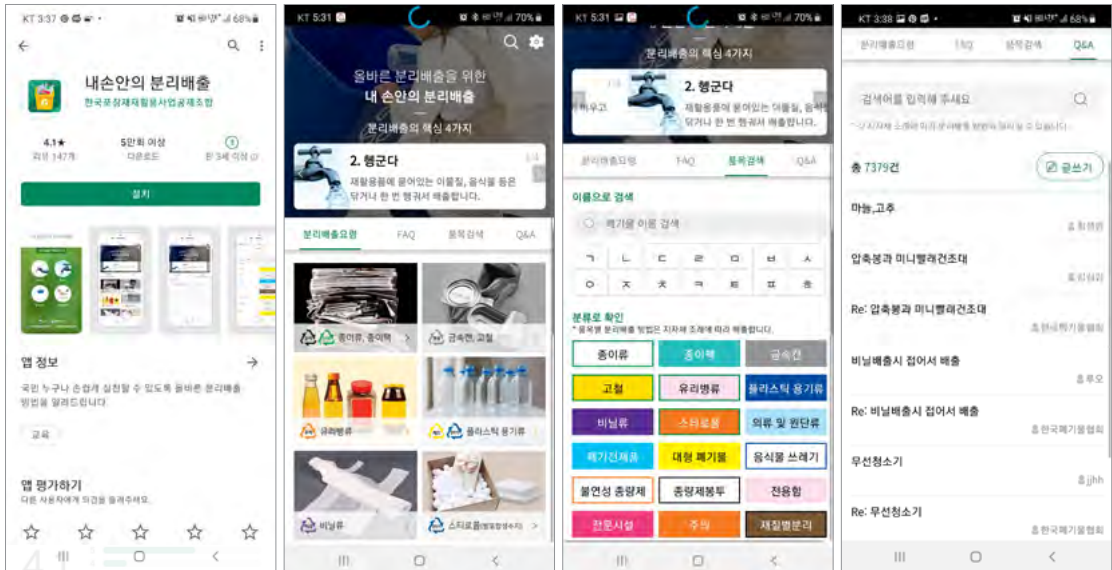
KT 3:37 ▪ ◎ ◾ •
68%
←
내손안의 분리배출
한국포장재재활용사업공제조합
4.1★
리뷰 147개
5만회 이상
다운로드
만 3세 이상
설치
앱 정보 →
국민 누구나 손쉽게 실천할 수 있도록 올바른 분리배출 방법을 알려드립니다.
교육
앱 평가하기
다른 사용자에게 의견을 들려주세요.

KT 5:31
70%
올바른 분리배출을 위한
내 손안의 분리배출
분리배출의 핵심 4가지
2. 헹군다
재활용품에 묻어있는 이물질, 음식물 등은 닦거나 한 번 헹궈서 배출합니다.
분리배출요령 FAQ 품목검색 Q&A
종이류, 종이팩
금속캔, 고철
유리병류
플라스틱 용기류
비닐류
스티로폼

KT 5:31
70%
분리배출의 핵심 4가지
2. 헹군다
재활용품에 묻어있는 이물질, 음식물 등은 닦거나 한 번 헹궈서 배출합니다.
분리배출요령 FAQ 품목검색 Q&A
이름으로 검색
폐기물 이름 검색
ㄱ ㄴ ㄷ ㄹ ㅁ ㅂ ㅅ
ㅇ ㅈ ㅊ ㅋ ㅌ ㅍ ㅎ
분류로 확인
* 품목별 분리배출 방법은 지자체 조례에 따라 해야합니다.
종이류 종이팩 금속캔
고철 유리병류 플라스틱 용기류
비닐류 스티로폼 의류 및 원단류
폐가전제품 대형 폐기물 음식물 쓰레기
불연성 종량제 종량제봉투 전용함
전문시설 주의 재질별분리

KT 3:38
68%
분리배출요령 FAQ 품목검색 Q&A
검색어를 입력해 주세요
총 7379건
글쓰기
마늘,고추
압축봉과 미니빨래건조대
Re: 압축봉과 미니빨래건조대
한국폐기물협회
비닐배출시 접어서 배출
Re: 비닐배출시 접어서 배출
한국폐기물협회
무선청소기
jhh
Re: 무선청소기
한국폐기물협회